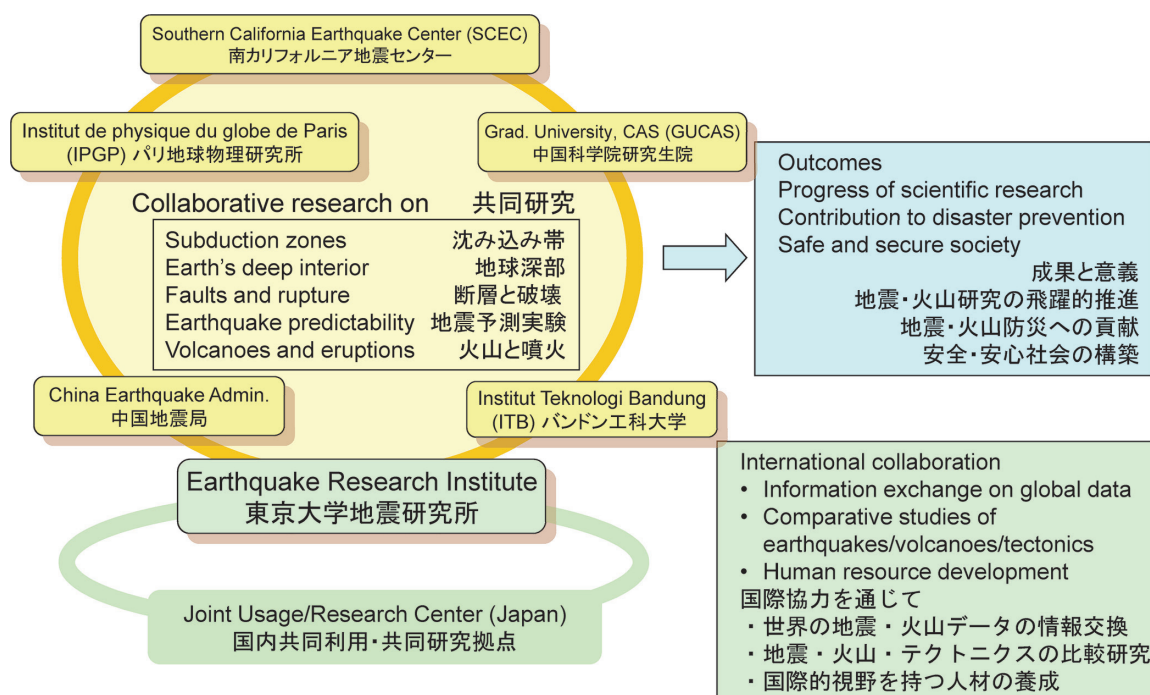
Southern California Earthquake Center (SCEC)
南カリフォルニア地震センター

Institut de physique du globe de Paris (IPGP) パリ地球物理研究所

Grad. University, CAS (GUCAS)
中国科学院研究生院

Collaborative research on 共同研究

| | |
|---|---|
| Subduction zones | 沈み込み帯 |
| Earth's deep interior | 地球深部 |
| Faults and rupture | 断層と破壊 |
| Earthquake predictability | 地震予測実験 |
| Volcanoes and eruptions | 火山と噴火 |

China Earthquake Admin.
中国地震局

Institut Teknologi Bandung (ITB) バンドン工科大学

Earthquake Research Institute
東京大学地震研究所

Joint Usage/Research Center (Japan)
国内共同利用・共同研究拠点

Outcomes
Progress of scientific research
Contribution to disaster prevention
Safe and secure society
成果と意義
地震・火山研究の飛躍的推進
地震・火山防災への貢献
安全・安心社会の構築

International collaboration
• Information exchange on global data
• Comparative studies of earthquakes/volcanoes/tectonics
• Human resource development
国際協力を通じて
・世界の地震・火山データの情報交換
・地震・火山・テクトニクスの比較研究
・国際的視野を持つ人材の養成